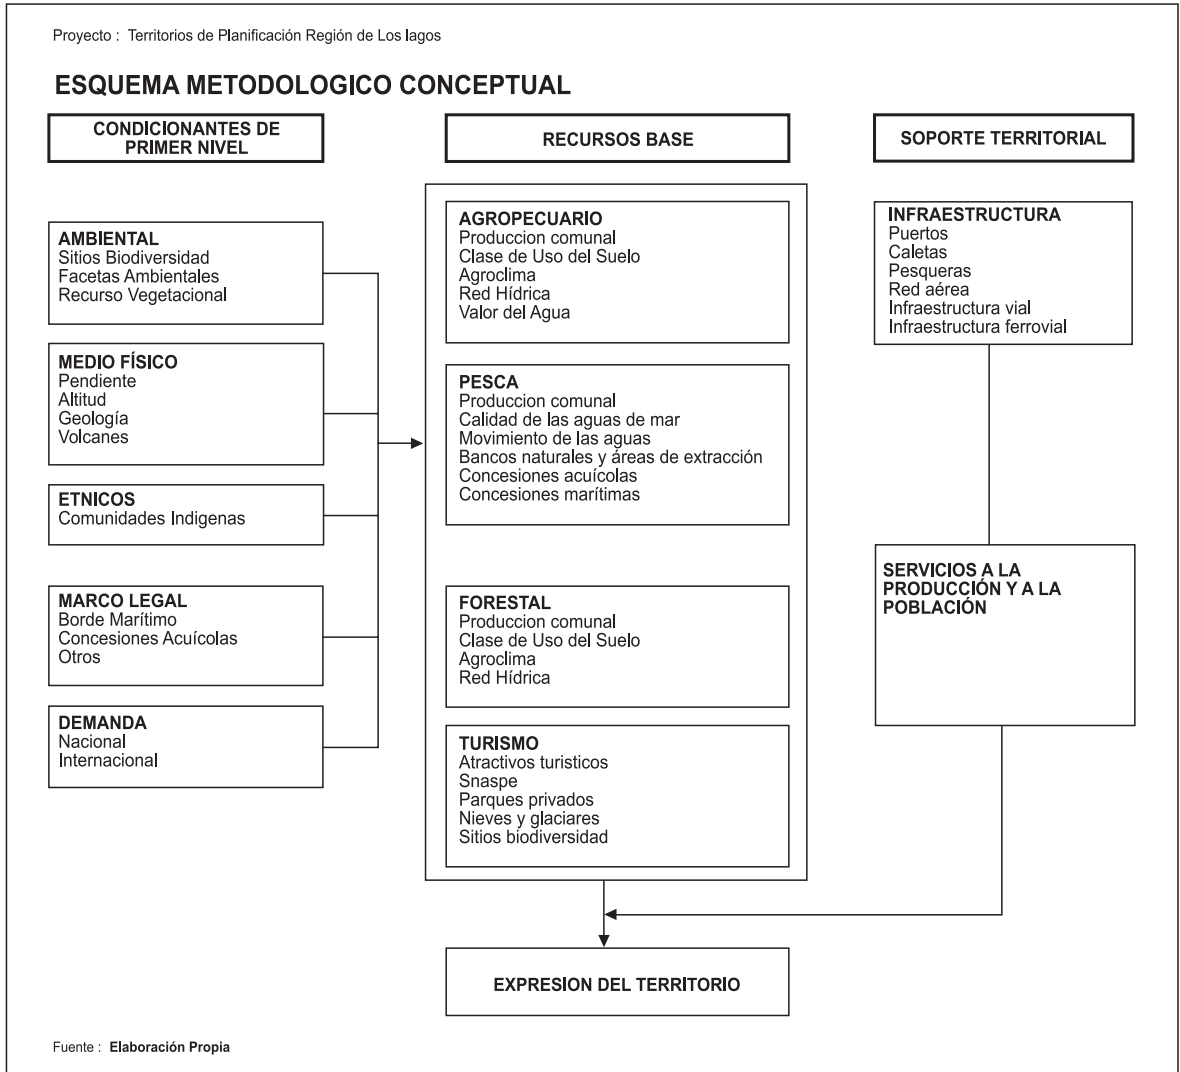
Proyecto : Territorios de Planificación Región de Los lagos

ESQUEMA METODOLOGICO CONCEPTUAL

CONDICIONANTES DE PRIMER NIVEL

RECURSOS BASE

SOPORTE TERRITORIAL

AMBIENTAL
Sitios Biodiversidad
Facetas Ambientales
Recurso Vegetacional

MEDIO FÍSICO
Pendiente
Altitud
Geología
Volcanes

ETNICOS
Comunidades Indigenas

MARCO LEGAL
Borde Marítimo
Concesiones Acuícolas
Otros

DEMANDA
Nacional
Internacional

AGROPECUARIO
Produccion comunal
Clase de Uso del Suelo
Agroclima
Red Hídrica
Valor del Agua

PESCA
Produccion comunal
Calidad de las aguas de mar
Movimiento de las aguas
Bancos naturales y áreas de extracción
Concesiones acuícolas
Concesiones marítimas

FORESTAL
Produccion comunal
Clase de Uso del Suelo
Agroclima
Red Hídrica

TURISMO
Atractivos turisticos
Snaspe
Parques privados
Nieves y glaciares
Sitios biodiversidad

INFRAESTRUCTURA
Puertos
Caletas
Pesqueras
Red aérea
Infraestructura vial
Infraestructura ferrovial

SERVICIOS A LA PRODUCCIÓN Y A LA POBLACIÓN

EXPRESION DEL TERRITORIO

Fuente : Elaboración Propia